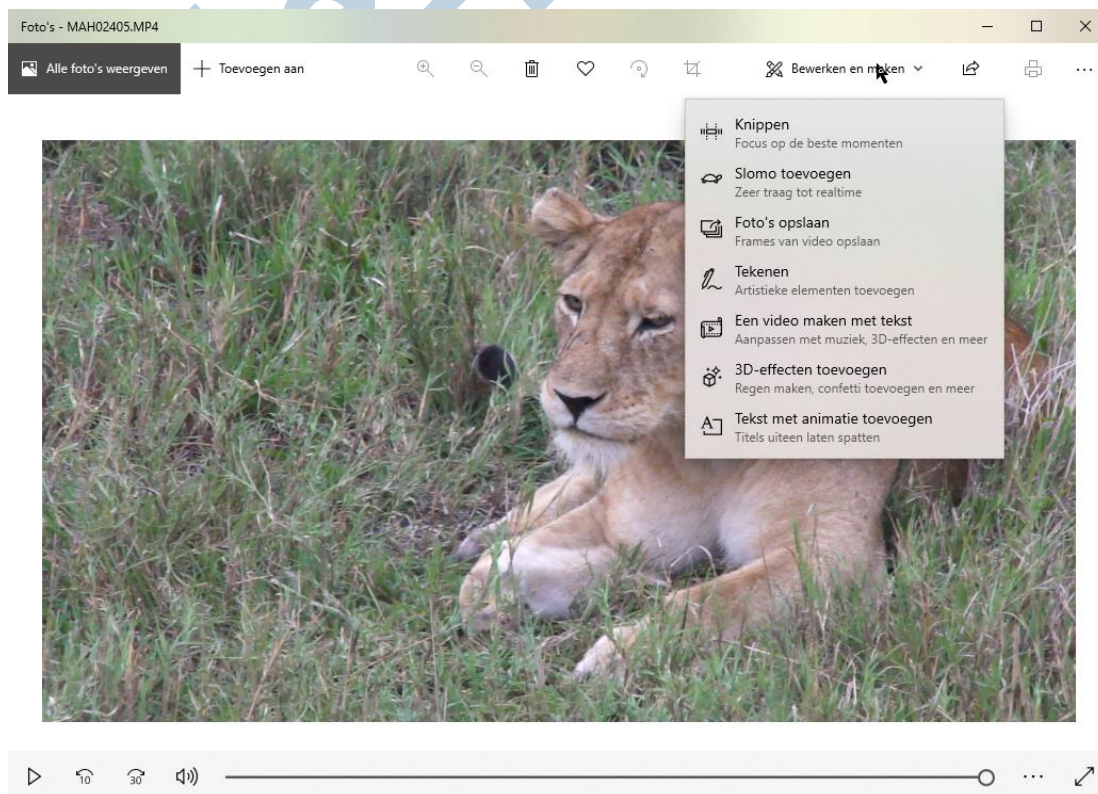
Foto's - MAH02405.MP4

Alle foto's weergeven
Toevoegen aan
Bewerken en maken

Knippen
Focus op de beste momenten
Slomo toevoegen
Zeer traag tot realtime
Foto's opslaan
Frames van video opslaan
Tekenen
Artistieke elementen toevoegen
Een video maken met tekst
Aanpassen met muziek, 3D-effecten en meer
3D-effecten toevoegen
Regen maken, confetti toevoegen en meer
Tekst met animatie toevoegen
Titels uiteen laten spatten

10
30